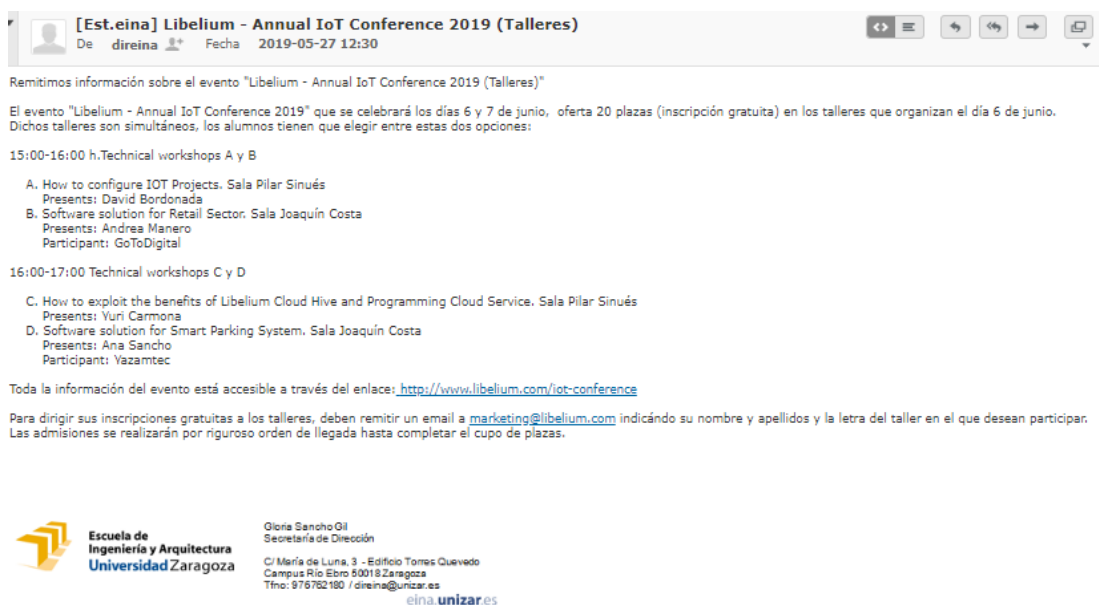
[Est.eina] Libelium - Annual IoT Conference 2019 (Talleres)
De direina Fecha 2019-05-27 12:30

Remitimos información sobre el evento "Libelium - Annual IoT Conference 2019 (Talleres)"

El evento "Libelium - Annual IoT Conference 2019" que se celebrará los días 6 y 7 de junio, oferta 20 plazas (inscripción gratuita) en los talleres que organizan el día 6 de junio. Dichos talleres son simultáneos, los alumnos tienen que elegir entre estas dos opciones:

15:00-16:00 h.Technical workshops A y B

A. How to configure IOT Projects. Sala Pilar Sinués
Presents: David Bordonada
B. Software solution for Retail Sector. Sala Joaquín Costa
Presents: Andrea Manero
Participant: GoToDigital

16:00-17:00 Technical workshops C y D

C. How to exploit the benefits of Libelium Cloud Hive and Programming Cloud Service. Sala Pilar Sinués
Presents: Yuri Carmona
D. Software solution for Smart Parking System. Sala Joaquín Costa
Presents: Ana Sancho
Participant: Yazamtec

Toda la información del evento está accesible a través del enlace: http://www.libelium.com/iot-conference

Para dirigir sus inscripciones gratuitas a los talleres, deben remitir un email a marketing@libelium.com indicándo su nombre y apellidos y la letra del taller en el que desean participar. Las admisiones se realizarán por riguroso orden de llegada hasta completar el cupo de plazas.

Escuela de Ingeniería y Arquitectura
Universidad Zaragoza

Gloria Sancho Gil
Secretaría de Dirección

C/ María de Luna, 3 - Edificio Torres Quevedo
Campus Río Ebro 50018 Zaragoza
Tfno: 976762180 / direina@unizar.es
eina.unizar.es